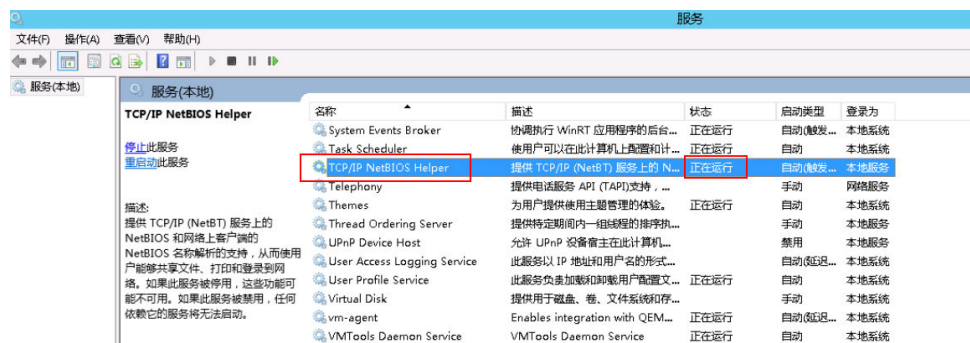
服务

文件(F) 操作(A) 查看(V) 帮助(H)

服务(本地)

服务(本地)

TCP/IP NetBIOS Helper

停止此服务
重启动此服务

描述:
提供 TCP/IP (NetBT) 服务上的 NetBIOS 和网络上客户端的 NetBIOS 名称解析的支持，从而使用户能够共享文件、打印和登录到网络。如果此服务被停用，这些功能可能不可用。如果此服务被禁用，任何依赖它的服务将无法启动。

| 名称 | 描述 | 状态 | 启动类型 | 登录为 |
|---|---|---|---|---|
| System Events Broker | 协调执行 WinRT 应用程序的后台... | 正在运行 | 自动(触发... | 本地系统 |
| Task Scheduler | 使用户可以在此计算机上配置和计... | 正在运行 | 自动 | 本地系统 |
| TCP/IP NetBIOS Helper | 提供 TCP/IP (NetBT) 服务上的 N... | 正在运行 | 自动(触发... | 本地服务 |
| Telephony | 提供电话服务 API (TAPI)支持，... | | 手动 | 网络服务 |
| Themes | 为用户提供使用主题管理的体验。 | 正在运行 | 自动 | 本地系统 |
| Thread Ordering Server | 提供特定期间内一组线程的排序执... | | 手动 | 本地服务 |
| UPnP Device Host | 允许 UPnP 设备宿主在此计算机... | | 禁用 | 本地服务 |
| User Access Logging Service | 此服务以 IP 地址和用户名的形式... | 正在运行 | 自动(延迟... | 本地系统 |
| User Profile Service | 此服务负责加载和卸载用户配置文... | 正在运行 | 自动 | 本地系统 |
| Virtual Disk | 提供用于磁盘、卷、文件系统和存... | | 手动 | 本地系统 |
| vm-agent | Enables integration with QEM... | 正在运行 | 自动(延迟... | 本地系统 |
| VMTools Daemon Service | VMTools Daemon Service | 正在运行 | 自动 | 本地系统 |